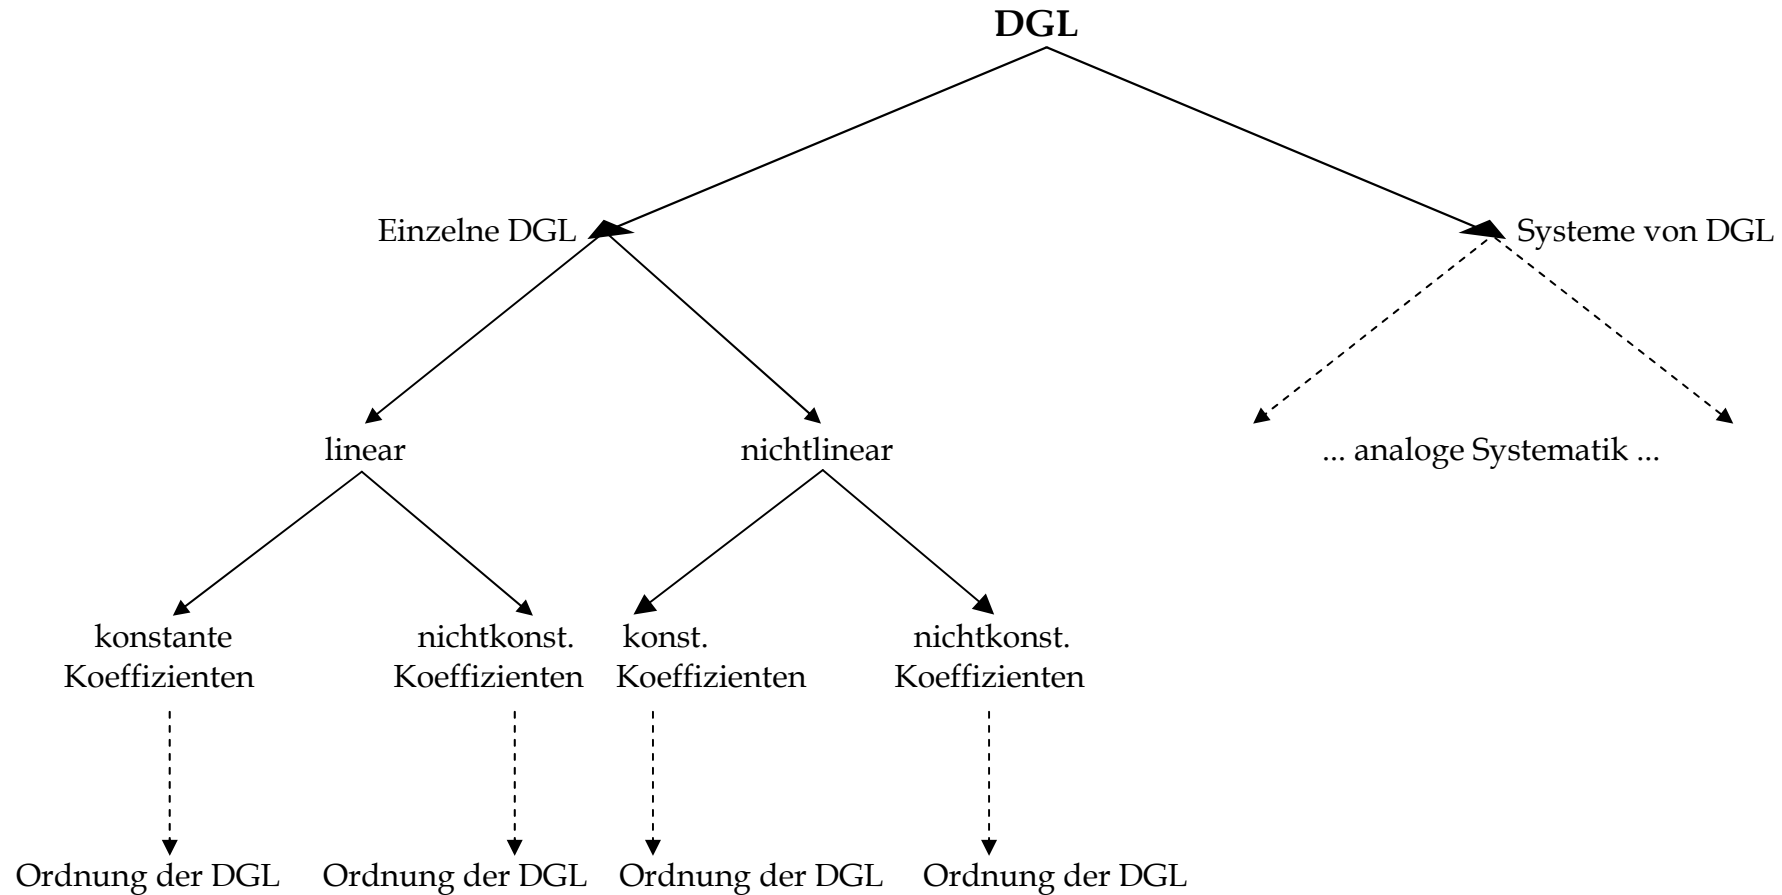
DGL

Einzelne DGL

Systeme von DGL

linear

nichtlinear

... analoge Systematik ...

konstante Koeffizienten

nichtkonst. Koeffizienten

konst. Koeffizienten

nichtkonst. Koeffizienten

Ordnung der DGL

Ordnung der DGL

Ordnung der DGL

Ordnung der DGL